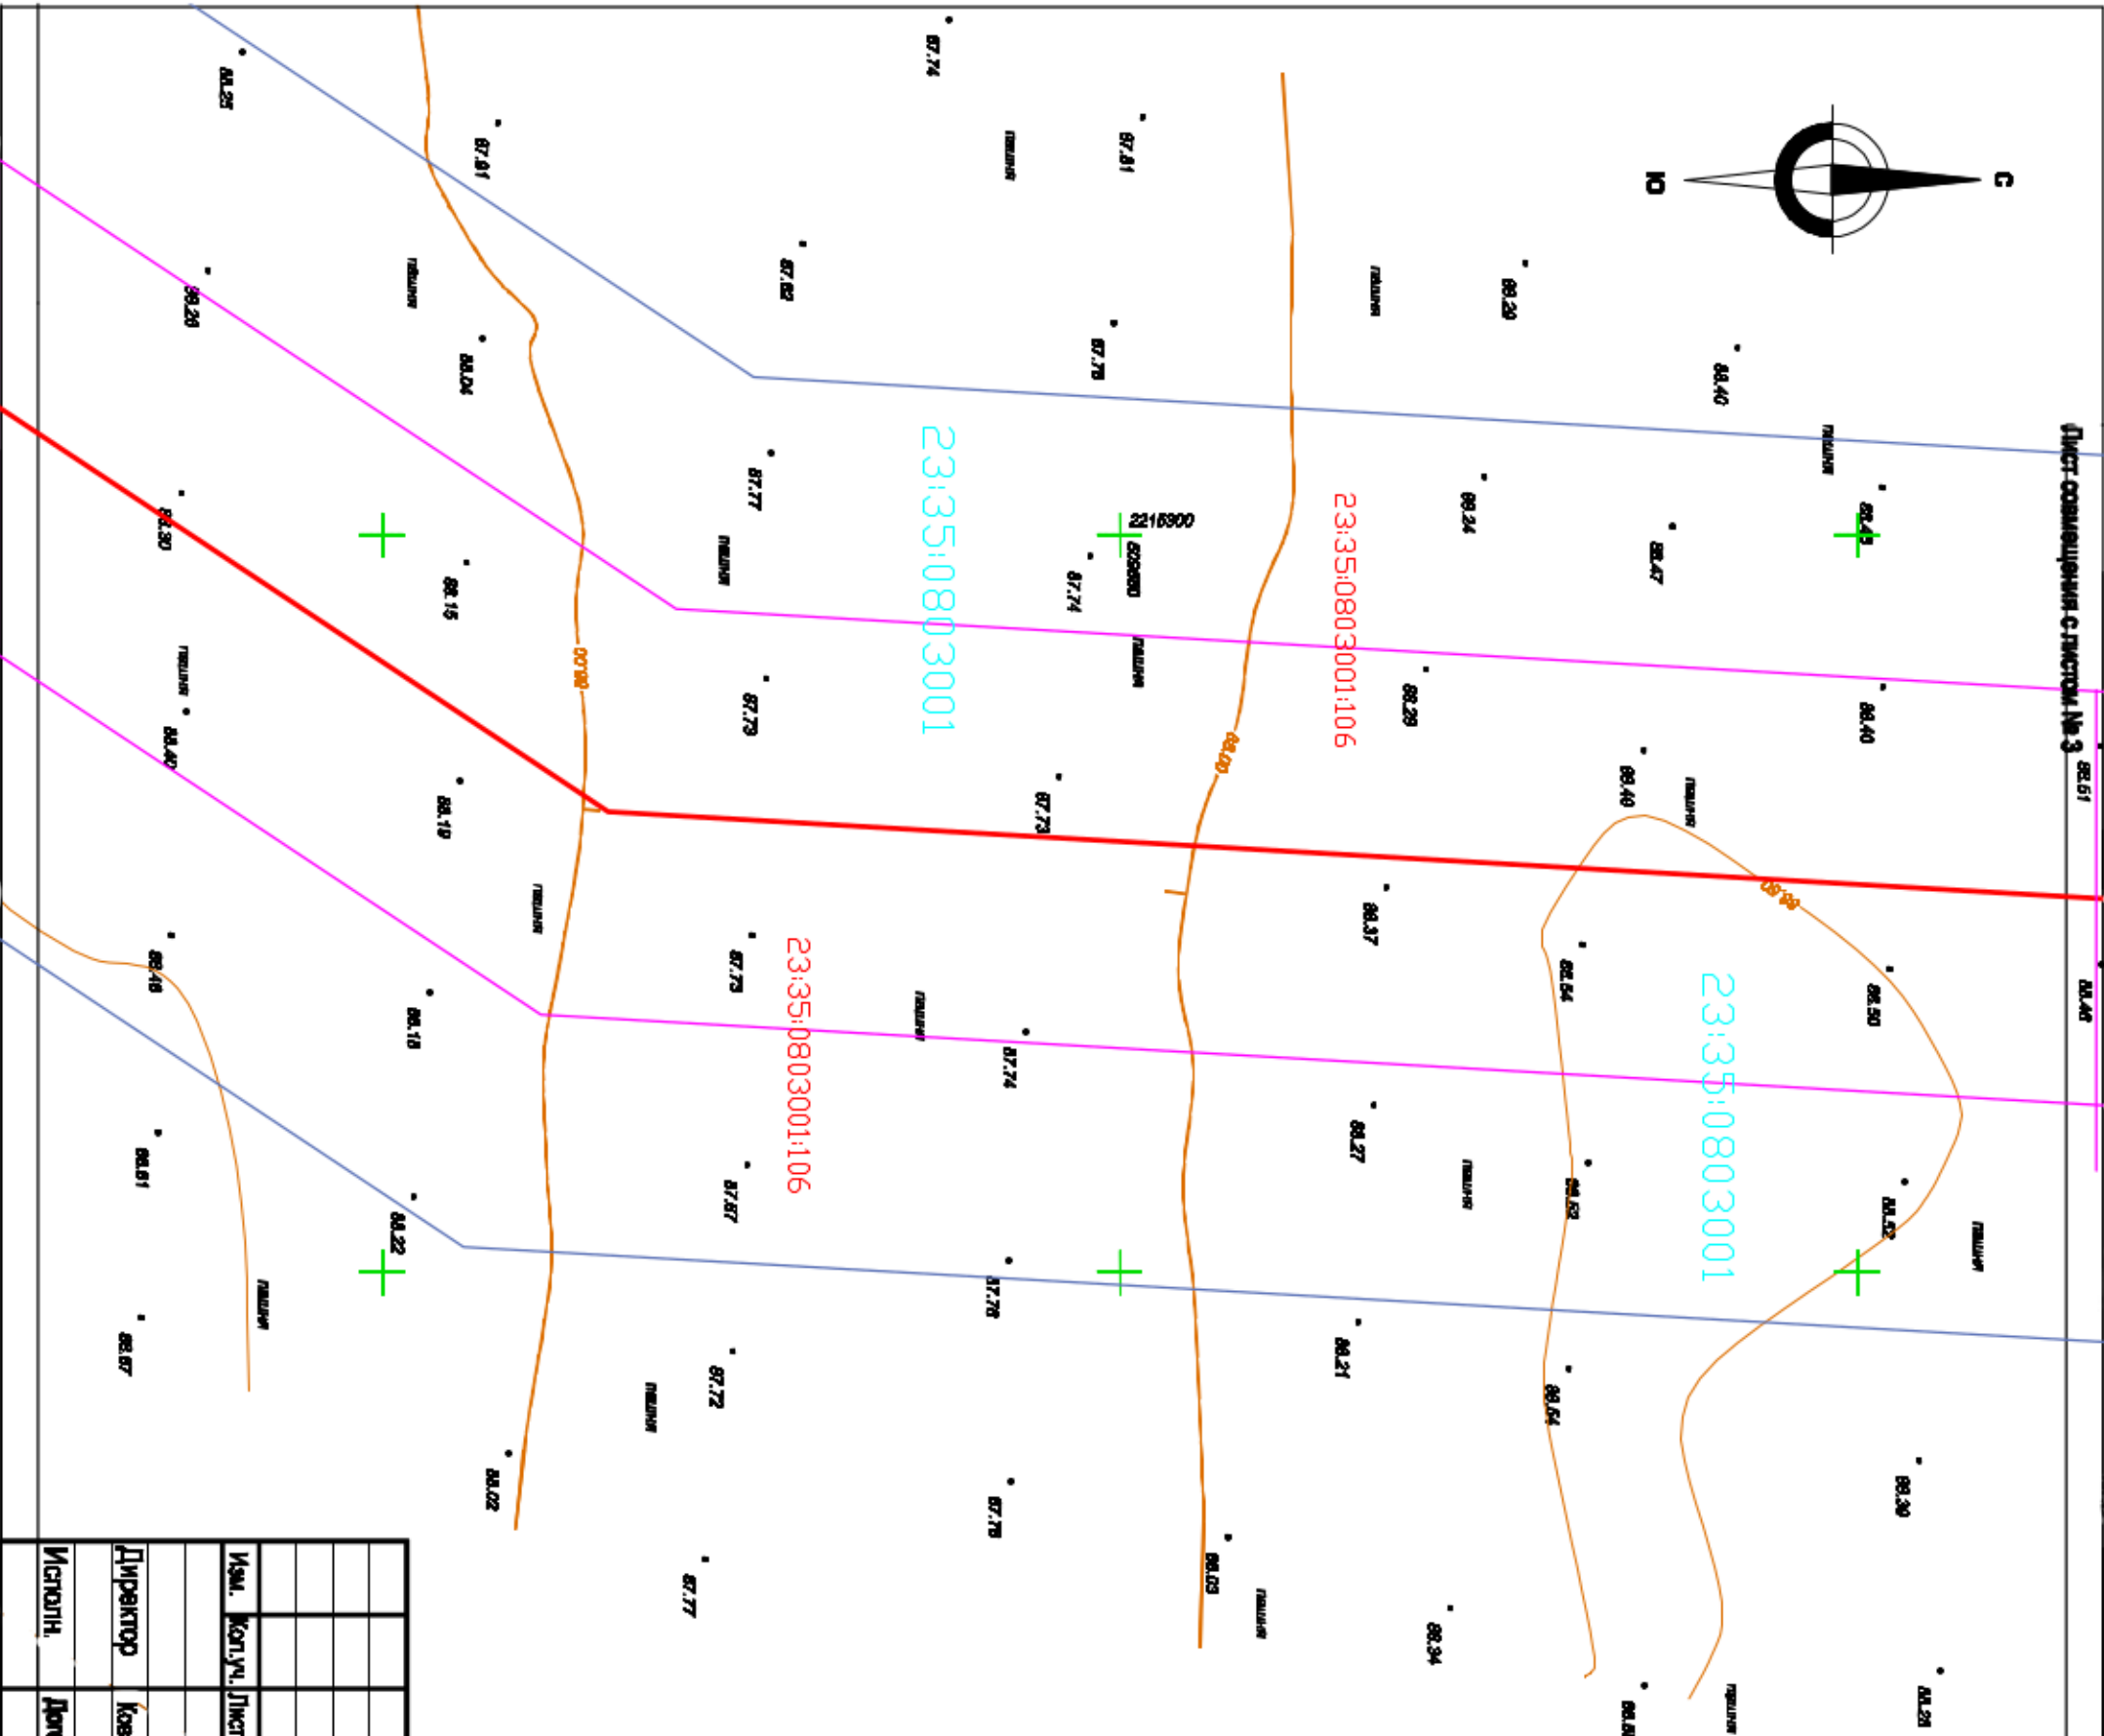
Ю
С
Лист совмещения с листом № 3
88.25
87.81
87.74
пашня
87.81
пашня
88.26
87.82
88.29
88.04
87.76
88.40
пашня
23:35:0803001
87.77
88.24
88.30
2215300
пашня
88.43
88.15
609680
23:35:0803001:106
87.74
88.47
пашня
пашня
88.00
87.79
88.29
88.40
88.40
88.00
88.19
87.73
88.40
88.61
пашня
пашня
88.00
88.37
88.45
87.75
23:35:0803001:106
88.54
88.50
88.46
88.16
пашня
23:35:0803001
87.74
88.27
88.61
87.87
пашня
88.52
88.52
88.22
пашня
пашня
87.76
88.21
88.57
87.72
88.54
пашня
88.02
88.30
87.76
88.03
87.77
пашня
88.34
88.28
пашня
Изм.
Кол.уч.
Лист
Исполн.
Дов
Директор
Ков